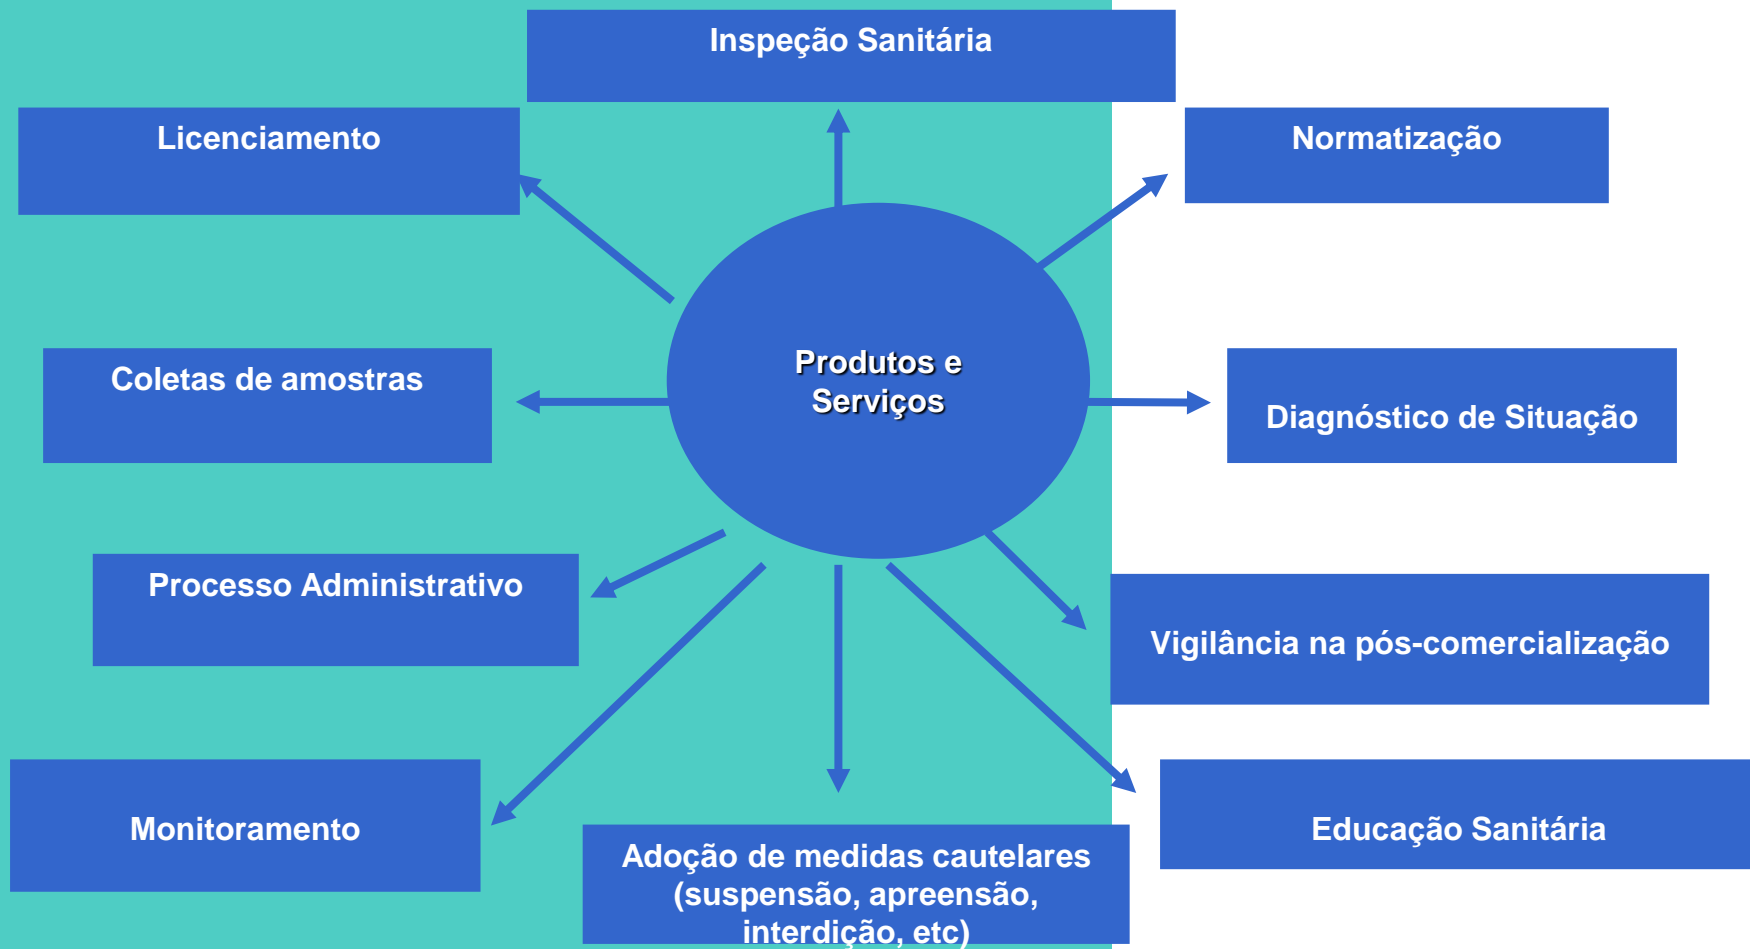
Inspeção Sanitária

Licenciamento

Normatização

Produtos e Serviços

Coletas de amostras

Diagnóstico de Situação

Processo Administrativo

Vigilância na pós-comercialização

Monitoramento

Adoção de medidas cautelares (suspensão, apreensão, interdição, etc)

Educação Sanitária